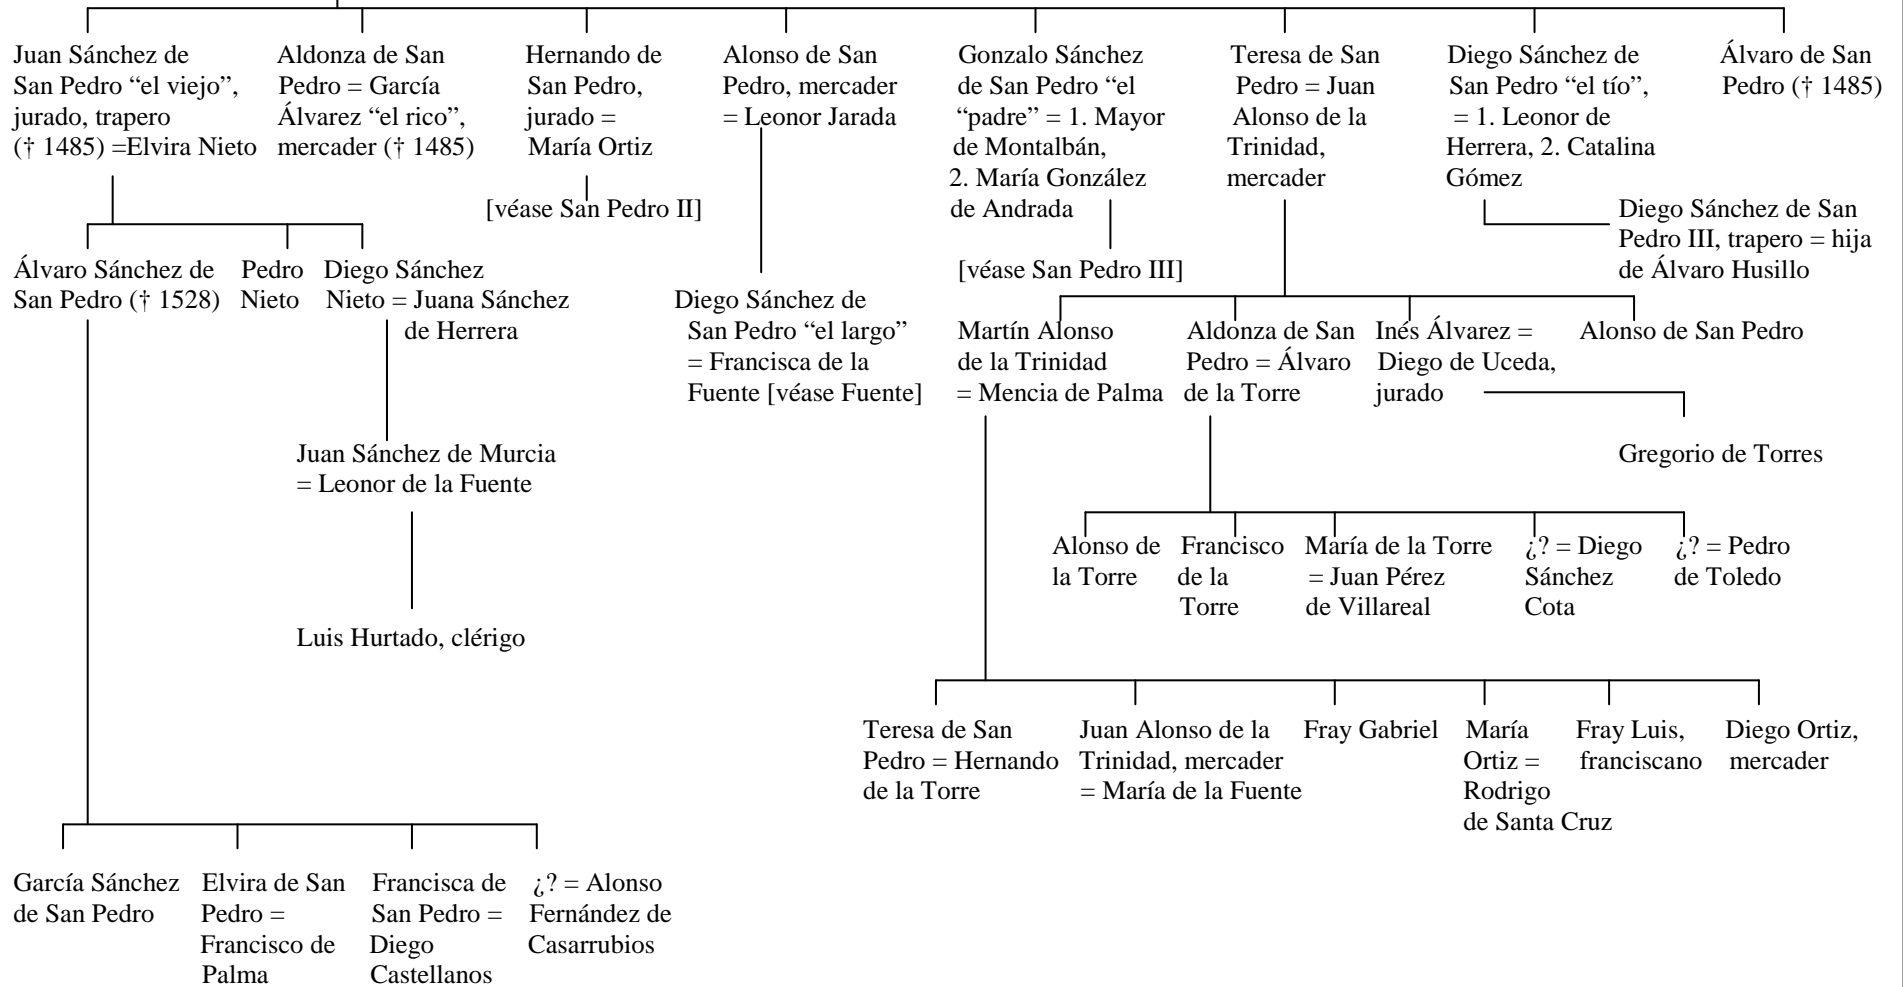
Juan Sánchez de San Pedro "el viejo", jurado, trapero († 1485) =Elvira Nieto

Aldonza de San Pedro = García Álvarez "el rico", mercader († 1485)

Hernando de San Pedro, jurado = María Ortiz

[véase San Pedro II]

Alonso de San Pedro, mercader = Leonor Jarada

Gonzalo Sánchez de San Pedro "el "padre" = 1. Mayor de Montalbán, 2. María González de Andrada

[véase San Pedro III]

Teresa de San Pedro = Juan Alonso de la Trinidad, mercader

Diego Sánchez de San Pedro "el tío", = 1. Leonor de Herrera, 2. Catalina Gómez

Diego Sánchez de San Pedro III, trapero = hija de Álvaro Husillo

Álvaro de San Pedro († 1485)

Álvaro Sánchez de San Pedro († 1528)

Pedro Nieto

Diego Sánchez Nieto = Juana Sánchez de Herrera

Juan Sánchez de Murcia = Leonor de la Fuente

Luis Hurtado, clérigo

Diego Sánchez de San Pedro "el largo" = Francisca de la Fuente [véase Fuente]

Martín Alonso de la Trinidad = Mencia de Palma

Aldonza de San Pedro = Álvaro de la Torre

Inés Álvarez = Diego de Uceda, jurado

Alonso de San Pedro

Gregorio de Torres

Alonso de la Torre

Francisco de la Torre

María de la Torre = Juan Pérez de Villareal

¿? = Diego Sánchez Cota

¿? = Pedro de Toledo

Teresa de San Pedro = Hernando de la Torre

Juan Alonso de la Trinidad, mercader = María de la Fuente

Fray Gabriel

María Ortiz = Rodrigo de Santa Cruz

Fray Luis, franciscano

Diego Ortiz, mercader

García Sánchez de San Pedro

Elvira de San Pedro = Francisco de Palma

Francisca de San Pedro = Diego Castellanos

¿? = Alonso Fernández de Casarrubios